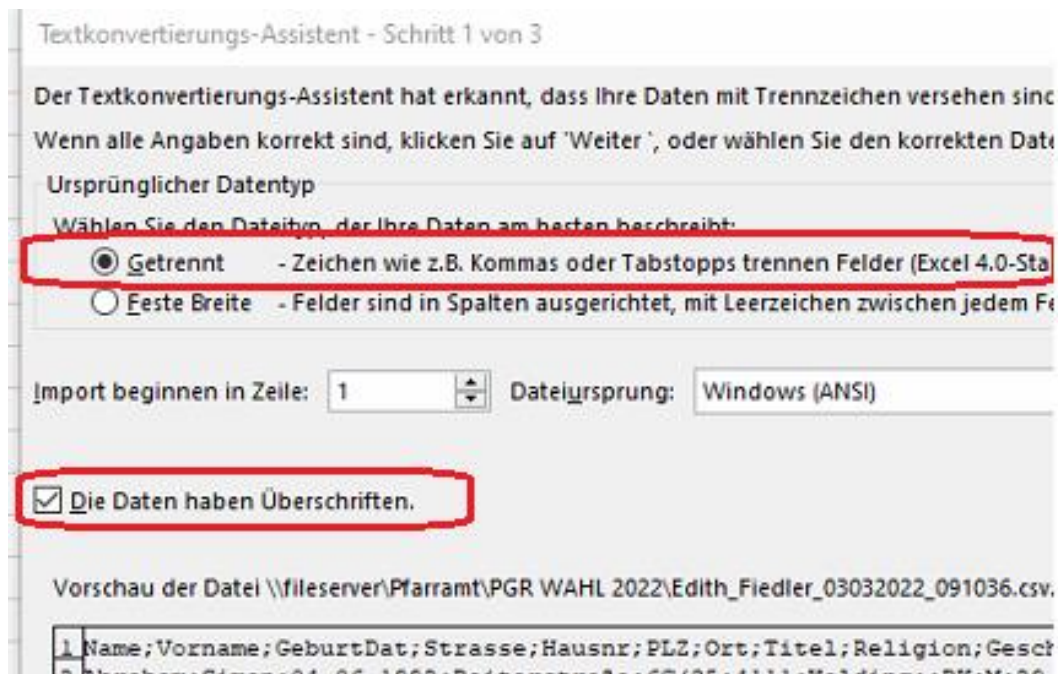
Textkonvertierungs-Assistent - Schritt 1 von 3

Der Textkonvertierungs-Assistent hat erkannt, dass Ihre Daten mit Trennzeichen versehen sinc

Wenn alle Angaben korrekt sind, klicken Sie auf 'Weiter ', oder wählen Sie den korrekten Date

Ursprünglicher Datentyp

Wählen Sie den Dateityp, der Ihre Daten am besten beschreibt:

Getrennt - Zeichen wie z.B. Kommas oder Tabstopps trennen Felder (Excel 4.0-Sta

Feste Breite - Felder sind in Spalten ausgerichtet, mit Leerzeichen zwischen jedem Fe

Import beginnen in Zeile: 1 Dateiursprung: Windows (ANSI)

Die Daten haben Überschriften.

Vorschau der Datei \\fileserver\Pfarramt\PGR WAHL 2022\Edith_Fiedler_03032022_091036.csv.

1 Name;Vorname;GeburtDat;Strasse;Hausnr;PLZ;Ort;Titel;Religion;Gesch
2 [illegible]